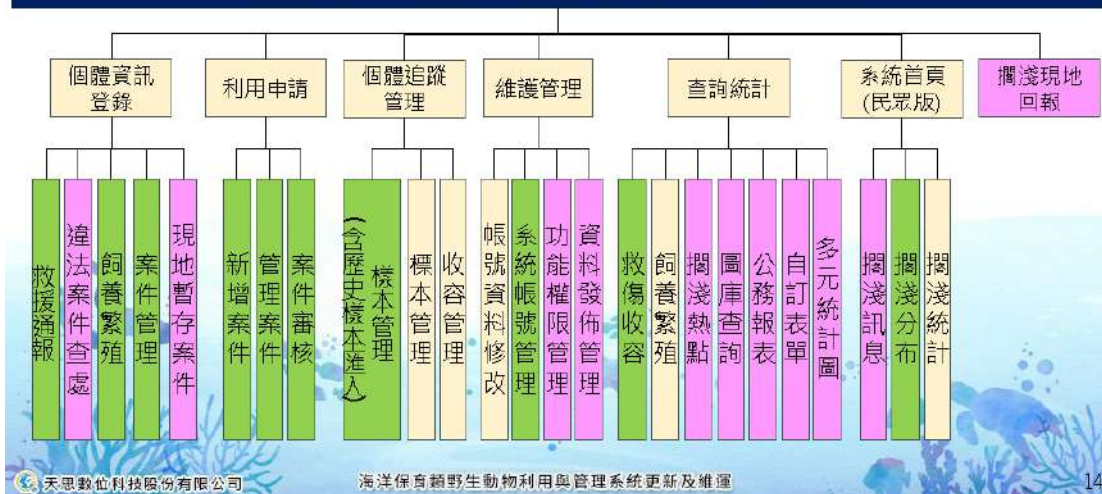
個體資訊登錄

利用申請

個體追蹤管理

維護管理

查詢統計

系統首頁(民眾版)

擱淺現地回報

救援通報

違法案件查處

飼養繁殖

案件管理

現地暫存案件

新增案件

管理案件

案件審核

標本管理（含歷史樣本進入）

標本管理

收容管理

帳號資料修改

系統帳號管理

功能權限管理

資料發佈管理

救傷收容

飼養繁殖

擱淺熱點

圖庫查詢

公務報表

自訂表單

多元統計圖

擱淺訊息

擱淺分布

擱淺統計

天思數位科技股份有限公司

海洋保育類野生動物利用與管理系統更新及維運

14